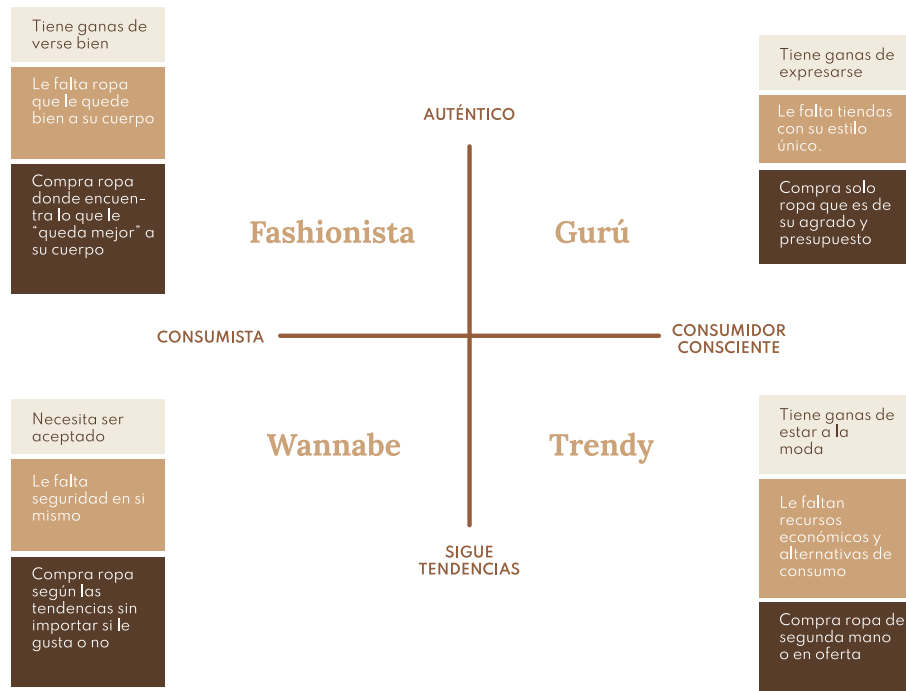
Tiene ganas de verse bien

Le falta ropa que le quede bien a su cuerpo

Compra ropa donde encuentra lo que le "queda mejor" a su cuerpo

Tiene ganas de expresarse

Le falta tiendas con su estilo único.

Compra solo ropa que es de su agrado y presupuesto

AUTÉNTICO

Fashionista

Gurú

CONSUMISTA

CONSUMIDOR CONSCIENTE

Wannabe

Trendy

SIGUE TENDENCIAS

Necesita ser aceptado

Le falta seguridad en si mismo

Compra ropa según las tendencias sin importar si le gusta o no

Tiene ganas de estar a la moda

Le faltan recursos económicos y alternativas de consumo

Compra ropa de segunda mano o en oferta